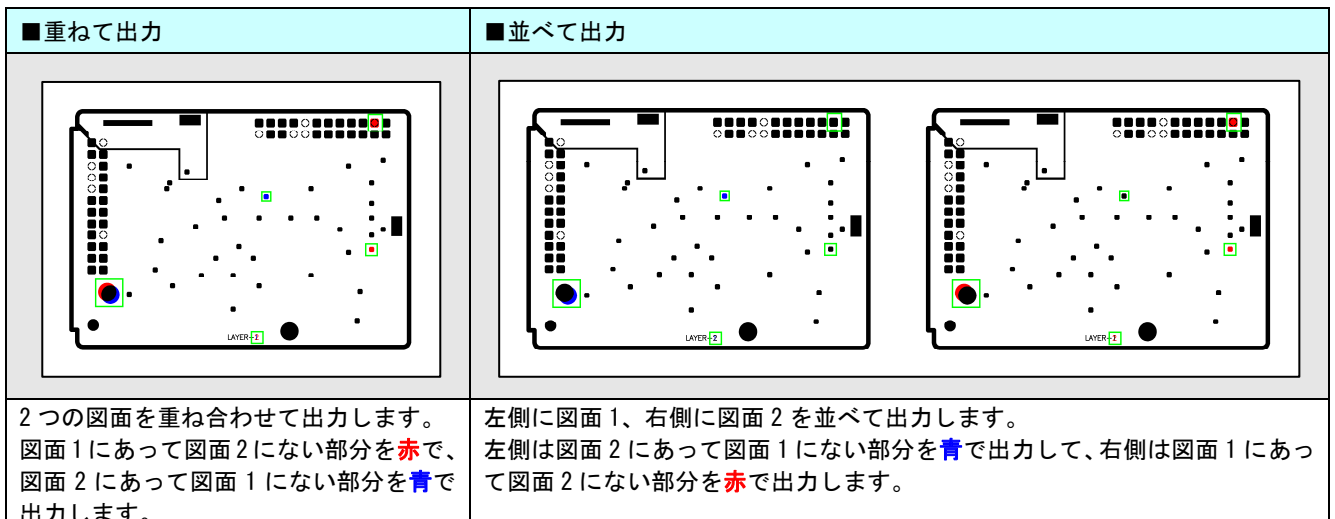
| ■重ねて出力 | ■並べて出力 |
|---|---|
| LAYER-1 | LAYER-1 LAYER-1 |
| 2 つの図面を重ね合わせて出力します。図面 1 にあって図面 2 にない部分を赤で、図面 2 にあって図面 1 にない部分を青で出力します。 | 左側に図面 1、右側に図面 2 を並べて出力します。左側は図面 2 にあって図面 1 にない部分を青で出力して、右側は図面 1 にあって図面 2 にない部分を赤で出力します。 |